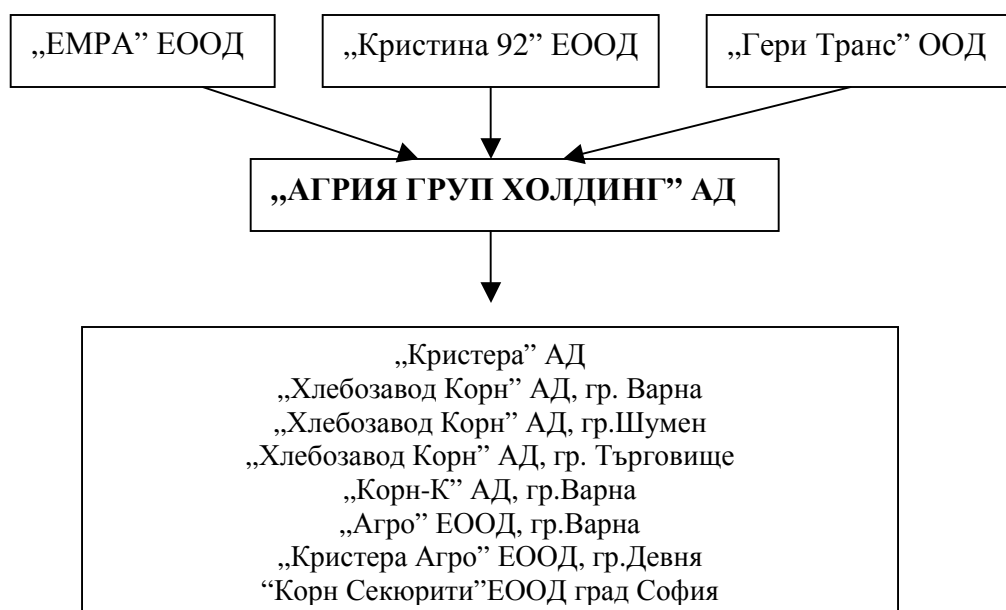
„ЕМРА” ЕООД

„Кристина 92” ЕООД

„Гери Транс” ООД

**„АГРИЯ ГРУП ХОЛДИНГ” АД**

„Кристера” АД
„Хлебозавод Корн” АД, гр. Варна
„Хлебозавод Корн” АД, гр.Шумен
„Хлебозавод Корн” АД, гр. Търговище
„Корн-К” АД, гр.Варна
„Агро” ЕООД, гр.Варна
„Кристера Агро” ЕООД, гр.Девня
“Корн Секюрити”ЕООД град София